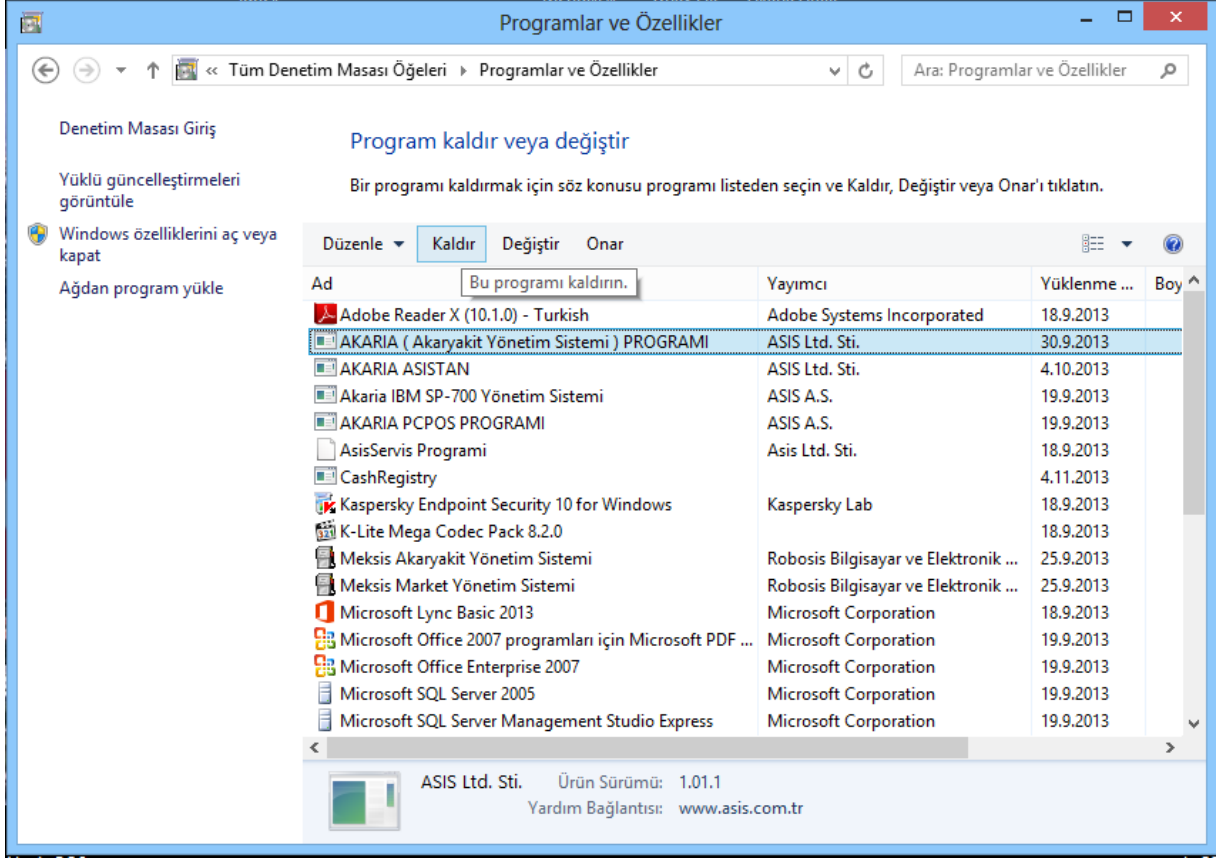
Programlar ve Özellikler

« Tüm Denetim Masası Öğeleri › Programlar ve Özellikler

Ara: Programlar ve Özellikler

Denetim Masası Giriş

Yüklü güncelleştirmeleri görüntüle

Windows özelliklerini aç veya kapat

Ağdan program yükle

Program kaldır veya değiştir

Bir programı kaldırmak için söz konusu programı listeden seçin ve Kaldır, Değiştir veya Onar'ı tıklatın.

Düzenle Kaldır Değiştir Onar

Bu programı kaldırın.

| Ad | Yayımcı | Yüklenme ... | Boy |
|---|---|---|---|
| Adobe Reader X (10.1.0) - Turkish | Adobe Systems Incorporated | 18.9.2013 | |
| AKARIA ( Akaryakit Yönetim Sistemi ) PROGRAMI | ASIS Ltd. Sti. | 30.9.2013 | |
| AKARIA ASISTAN | ASIS Ltd. Sti. | 4.10.2013 | |
| Akaria IBM SP-700 Yönetim Sistemi | ASIS A.S. | 19.9.2013 | |
| AKARIA PCPOS PROGRAMI | ASIS A.S. | 19.9.2013 | |
| AsisServis Programi | Asis Ltd. Sti. | 18.9.2013 | |
| CashRegistry | | 4.11.2013 | |
| Kaspersky Endpoint Security 10 for Windows | Kaspersky Lab | 18.9.2013 | |
| K-Lite Mega Codec Pack 8.2.0 | | 18.9.2013 | |
| Meksis Akaryakit Yönetim Sistemi | Robosis Bilgisayar ve Elektronik ... | 25.9.2013 | |
| Meksis Market Yönetim Sistemi | Robosis Bilgisayar ve Elektronik ... | 25.9.2013 | |
| Microsoft Lync Basic 2013 | Microsoft Corporation | 18.9.2013 | |
| Microsoft Office 2007 programları için Microsoft PDF ... | Microsoft Corporation | 19.9.2013 | |
| Microsoft Office Enterprise 2007 | Microsoft Corporation | 19.9.2013 | |
| Microsoft SQL Server 2005 | Microsoft Corporation | 19.9.2013 | |
| Microsoft SQL Server Management Studio Express | Microsoft Corporation | 19.9.2013 | |

ASIS Ltd. Sti. Ürün Sürümü: 1.01.1
Yardım Bağlantısı: www.asis.com.tr